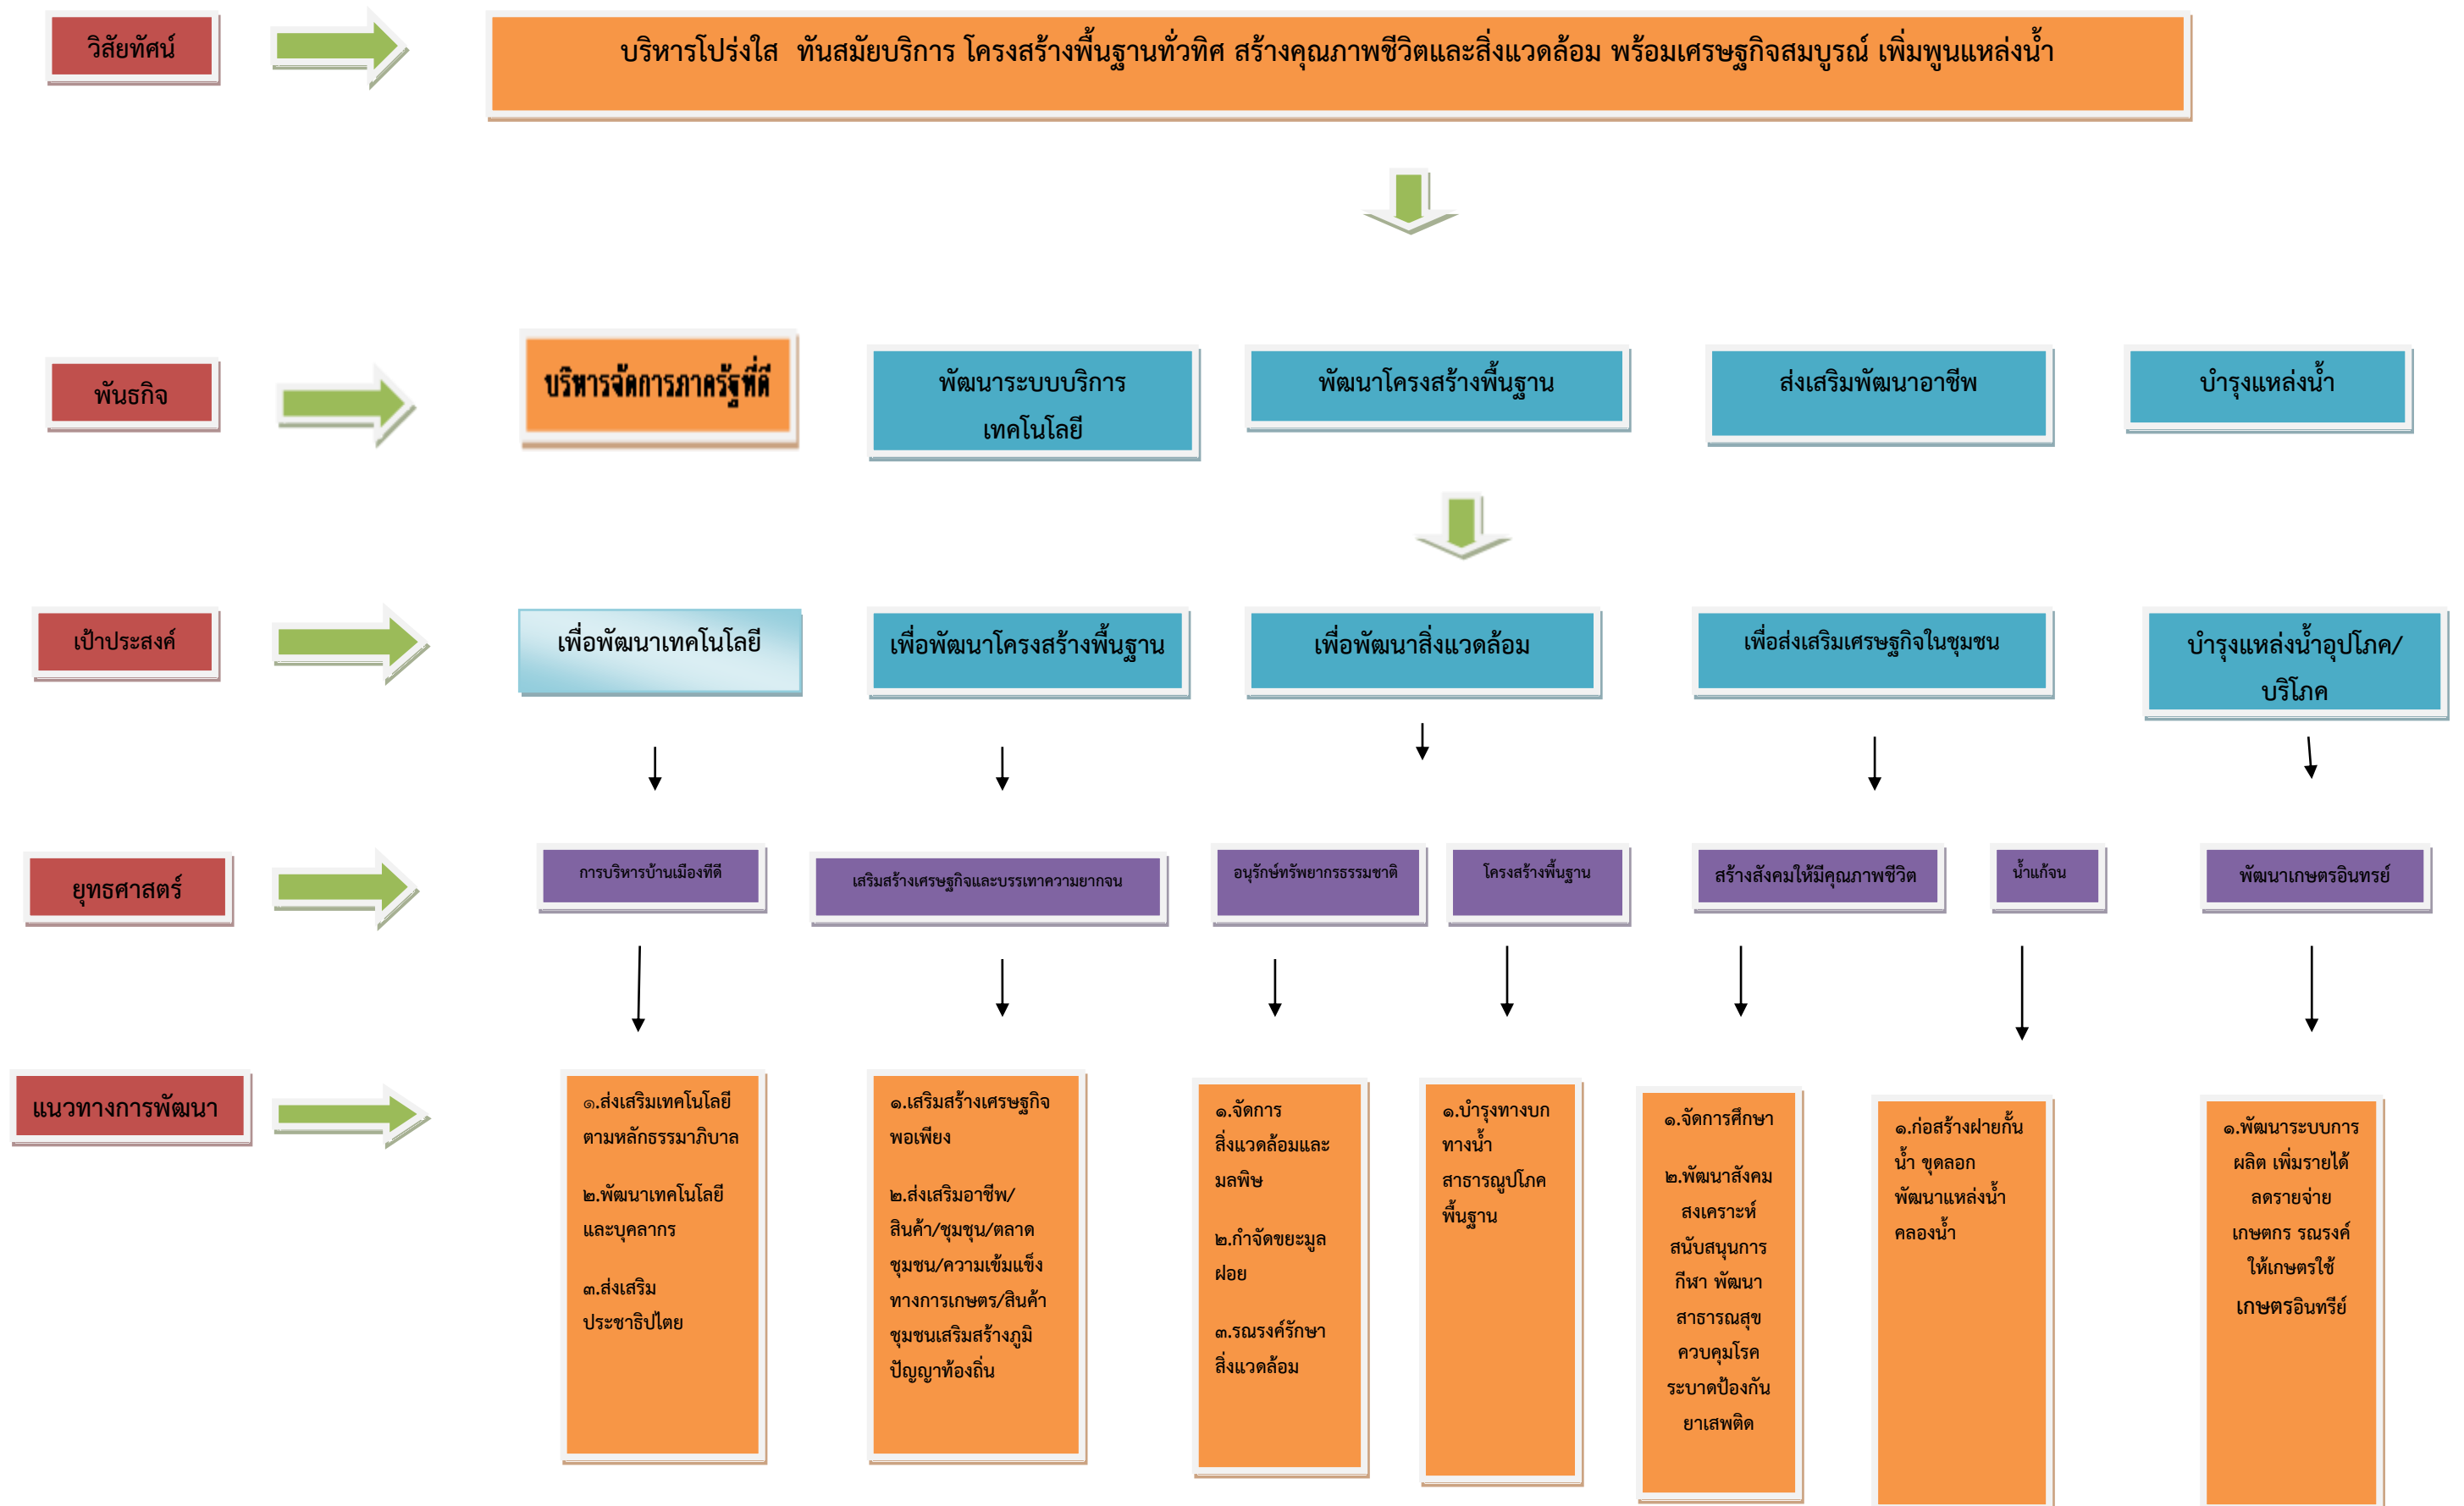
วิสัยทัศน์

บริหารโปร่งใส ทันสมัยบริการ โครงสร้างพื้นฐานทั่วทิศ สร้างคุณภาพชีวิตและสิ่งแวดล้อม พร้อมเศรษฐกิจสมบูรณ์ เพิ่มพูนแหล่งน้ำ

พันธกิจ

บริหารจัดการภาครัฐที่ดี

พัฒนาระบบบริการเทคโนโลยี

พัฒนาโครงสร้างพื้นฐาน

ส่งเสริมพัฒนาอาชีพ

บำรุงแหล่งน้ำ

เป้าประสงค์

เพื่อพัฒนาเทคโนโลยี

เพื่อพัฒนาโครงสร้างพื้นฐาน

เพื่อพัฒนาสิ่งแวดล้อม

เพื่อส่งเสริมเศรษฐกิจในชุมชน

บำรุงแหล่งน้ำอุปโภค/บริโภค

ยุทธศาสตร์

การบริหารบ้านเมืองที่ดี

เสริมสร้างเศรษฐกิจและบรรเทาความยากจน

อนุรักษ์ทรัพยากรธรรมชาติ

โครงสร้างพื้นฐาน

สร้างสังคมให้มีคุณภาพชีวิต

น้ำแก้จน

พัฒนาเกษตรอินทรย์

แนวทางการพัฒนา

๑.ส่งเสริมเทคโนโลยีตามหลักธรรมาภิบาล

๒.พัฒนาเทคโนโลยีและบุคลากร

๓.ส่งเสริมประชาธิปไตย

๑.เสริมสร้างเศรษฐกิจพอเพียง

๒.ส่งเสริมอาชีพ/สินค้า/ชุมชุน/ตลาดชุมชน/ความเข้มแข็งทางการเกษตร/สินค้าชุมชนเสริมสร้างภูมิปัญญาท้องถิ่น

๑.จัดการสิ่งแวดล้อมและมลพิษ

๒.กำจัดขยะมูลฝอย

๓.รณรงค์รักษาสิ่งแวดล้อม

๑.บำรุงทางบกทางน้ำ สาธารณูปโภคพื้นฐาน

๑.จัดการศึกษา

๒.พัฒนาสังคมสงเคราะห์ สนับสนุนการกีฬา พัฒนาสาธารณสุข ควบคุมโรคระบาดป้องกันยาเสพติด

๑.ก่อสร้างฝายกั้นน้ำ ขุดลอก พัฒนาแหล่งน้ำคลองน้ำ

๑.พัฒนาระบบการผลิต เพิ่มรายได้ ลดรายจ่าย เกษตกร รณรงค์ให้เกษตรใช้เกษตรอินทรีย์